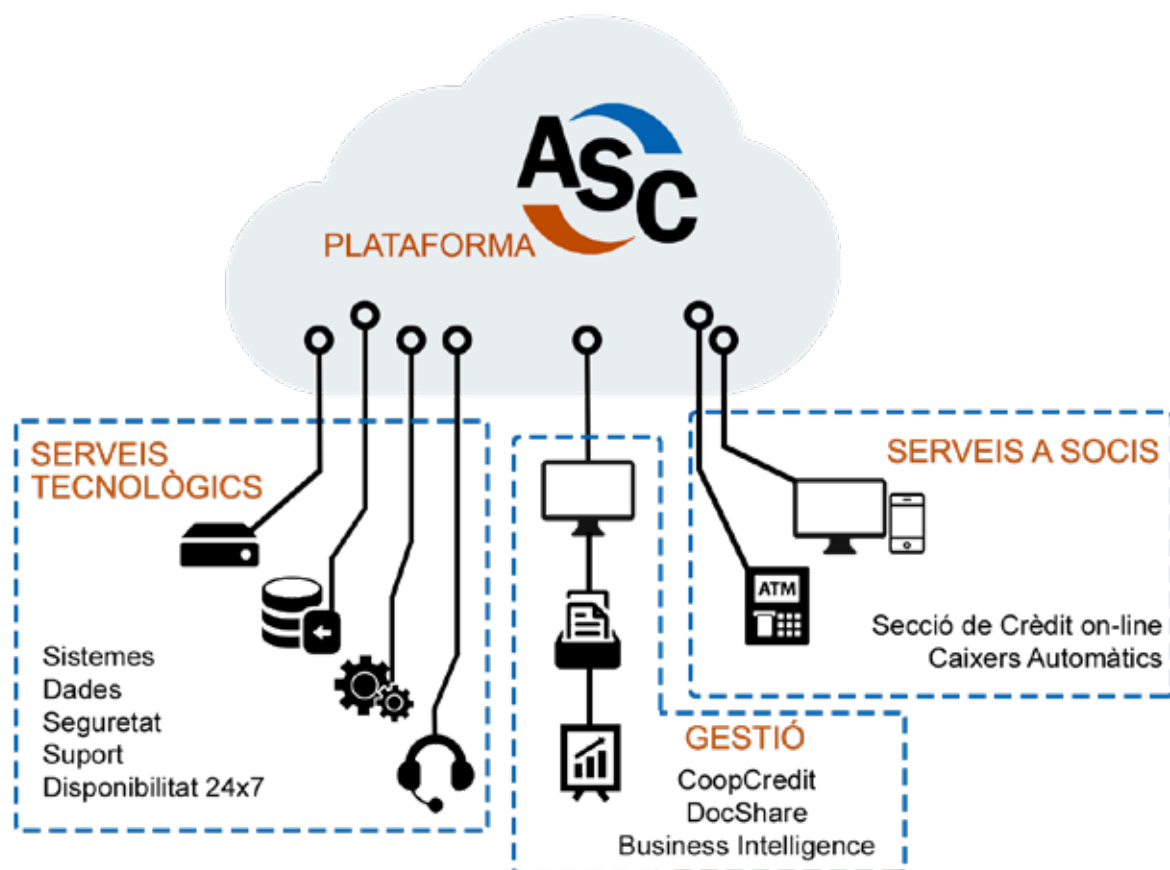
ASC
PLATAFORMA

SERVEIS TECNOLÒGICS

Sistemes
Dades
Seguretat
Suport
Disponibilitat 24x7

SERVEIS A SOCIS

ATM

Secció de Crèdit on-line
Caixers Automàtics

GESTIÓ
CoopCredit
DocShare
Business Intelligence